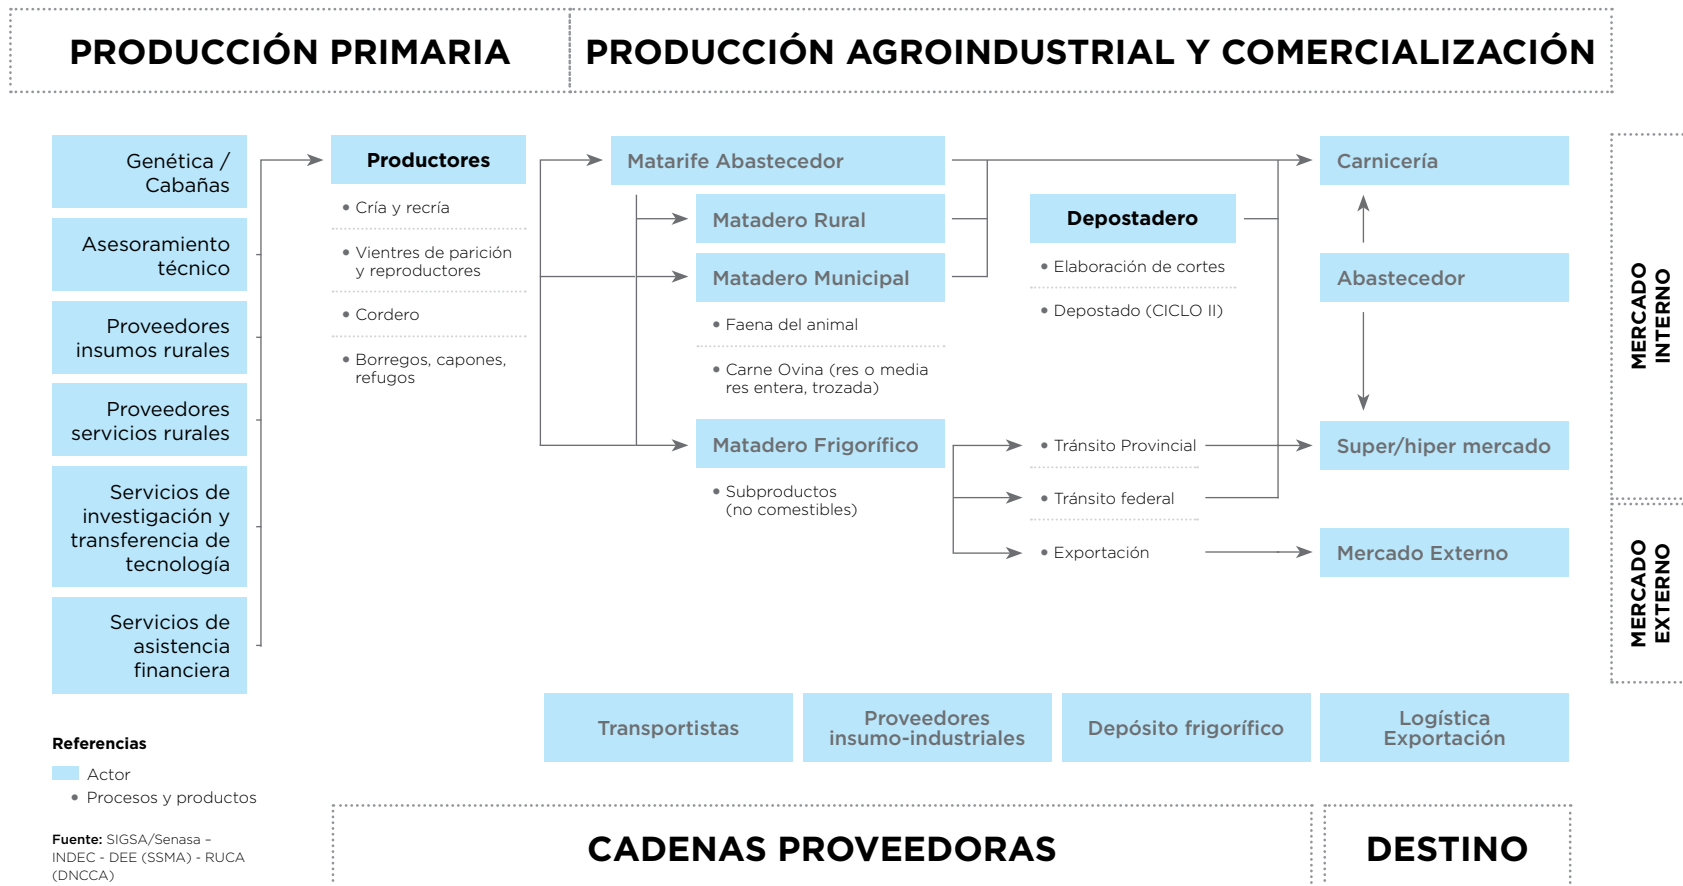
PRODUCCIÓN PRIMARIA

PRODUCCIÓN AGROINDUSTRIAL Y COMERCIALIZACIÓN

Genética / Cabañas

Asesoramiento técnico

Proveedores insumos rurales

Proveedores servicios rurales

Servicios de investigación y transferencia de tecnología

Servicios de asistencia financiera

Productores

• Cría y recría

• Vientres de parición y reproductores

• Cordero

• Borregos, capones, refugos

Matarife Abastecedor

Matadero Rural

Matadero Municipal

• Faena del animal

• Carne Ovina (res o media res entera, trozada)

Matadero Frigorífico

• Subproductos (no comestibles)

Depostadero

• Elaboración de cortes

• Depostado (CICLO II)

• Tránsito Provincial

• Tránsito federal

• Exportación

Carnicería

Abastecedor

Super/hiper mercado

Mercado Externo

MERCADO INTERNO

MERCADO EXTERNO

Transportistas

Proveedores insumo-industriales

Depósito frigorífico

Logística Exportación

Referencias

Actor

• Procesos y productos

Fuente: SIGSA/Senasa – INDEC - DEE (SSMA) - RUCA (DNCCA)

CADENAS PROVEEDORAS

DESTINO